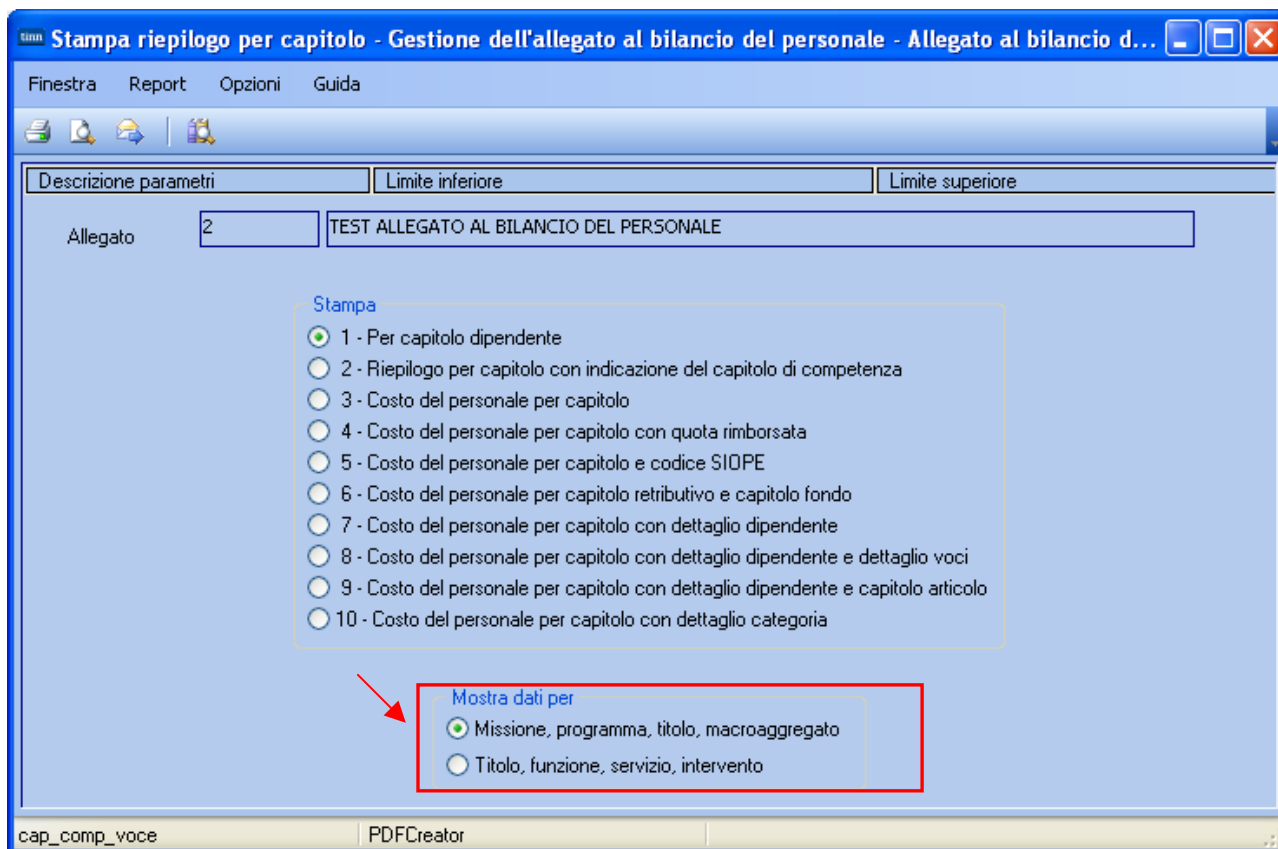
tinn Stampa riepilogo per capitolo - Gestione dell'allegato al bilancio del personale - Allegato al bilancio d...

Finestra Report Opzioni Guida

| Descrizione parametri | Limite inferiore | Limite superiore |
|---|---|---|

Allegato 2 TEST ALLEGATO AL BILANCIO DEL PERSONALE

Stampa
1 - Per capitolo dipendente
2 - Riepilogo per capitolo con indicazione del capitolo di competenza
3 - Costo del personale per capitolo
4 - Costo del personale per capitolo con quota rimborsata
5 - Costo del personale per capitolo e codice SIOPE
6 - Costo del personale per capitolo retributivo e capitolo fondo
7 - Costo del personale per capitolo con dettaglio dipendente
8 - Costo del personale per capitolo con dettaglio dipendente e dettaglio voci
9 - Costo del personale per capitolo con dettaglio dipendente e capitolo articolo
10 - Costo del personale per capitolo con dettaglio categoria

Mostra dati per
Missione, programma, titolo, macroaggregato
Titolo, funzione, servizio, intervento

cap_comp_voce PDFCreator